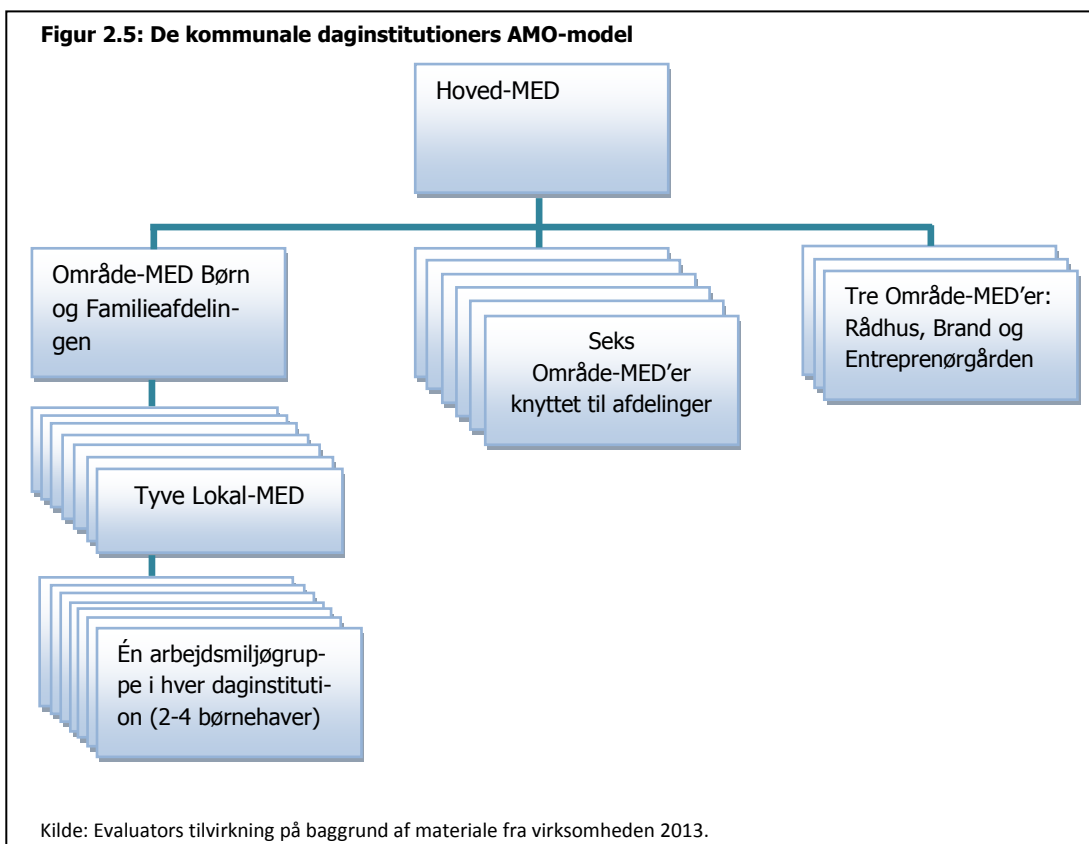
Figur 2.5: De kommunale daginstitutioners AMO-model

Hoved-MED

Område-MED Børn og Familieafdelingen

Seks Område-MED'er knyttet til afdelinger

Tre Område-MED'er: Rådhus, Brand og Entreprenørgården

Tyve Lokal-MED

Én arbejdsmiljøgruppe i hver daginstitution (2-4 børnehaver)

Kilde: Evaluators tilvirkning på baggrund af materiale fra virksomheden 2013.